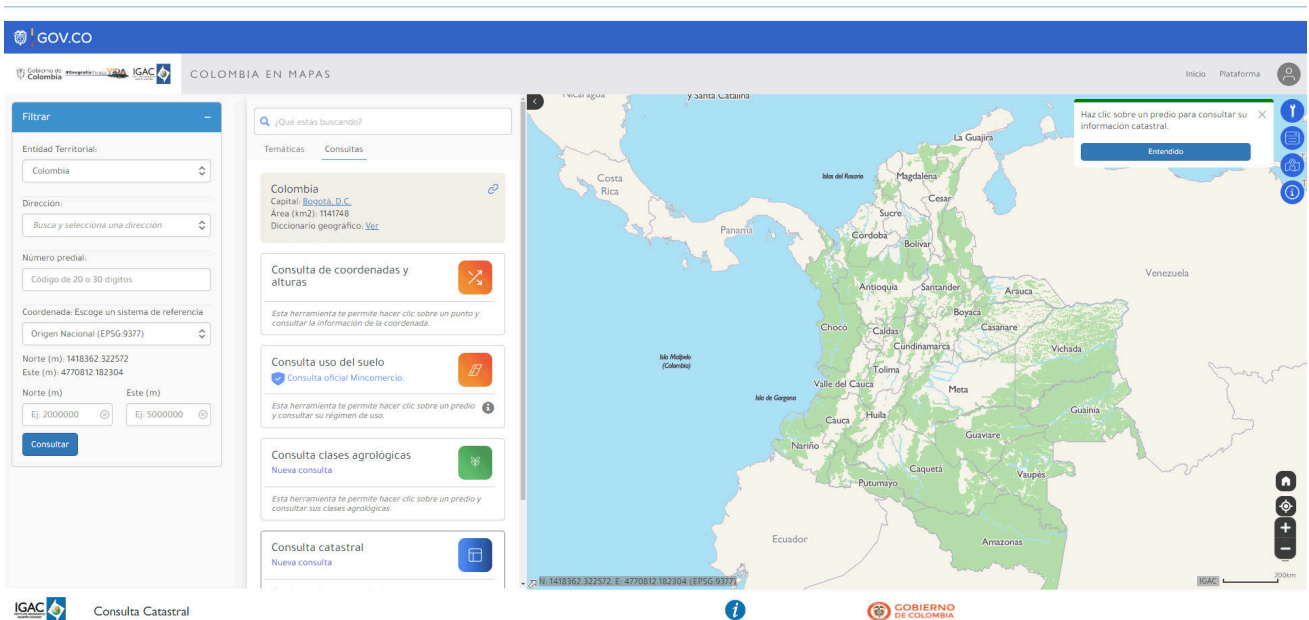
GOV.CO

Gobierno de Colombia IGAC

COLOMBIA EN MAPAS

Inicio Plataforma

Filtrar

Entidad Territorial:

Colombia

Dirección:

Busca y selecciona una dirección

Número predial:

Código de 20 o 30 dígitos

Coordenada: Escoge un sistema de referencia

Origen Nacional (EPSG:9377)

Norte (m): 1418362.322572
Este (m): 4770812.182304

Norte (m)

Este (m)

Ej: 2000000

Ej: 5000000

Consultar

¿Qué estás buscando?

Temáticas Consultas

Colombia
Capital: Bogotá, D.C.
Área (km2): 1141748
Diccionario geográfico: Ver

Consulta de coordenadas y alturas

Esta herramienta te permite hacer clic sobre un punto y consultar la información de la coordenada.

Consulta uso del suelo

Consulta oficial Mincomercio.

Esta herramienta te permite hacer clic sobre un predio y consultar su régimen de uso.

Consulta clases agrológicas

Nueva consulta

Esta herramienta te permite hacer clic sobre un predio y consultar sus clases agrológicas.

Consulta catastral

Nueva consulta

Nicaragua y Santa Catalina La Guajira Islas del Rosario Magdalena Costa Rica Cesar Panamá Sucre Córdoba Bolívar Venezuela Antioquia Santander Arauca Boyacá Chocó Caldas Casanare Cundinamarca Vichada Isla Malpelo (Colombia) Tolima Valle del Cauca Meta Isla de Gorgona Guainía Huila Cauca Guaviare Nariño Caquetá Vaupés Putumayo Ecuador Amazonas

Haz clic sobre un predio para consultar su información catastral.

Entendido

N: 1418362.322572, E: 4770812.182304 (EPSG:9377)

IGAC 200km

IGAC Consulta Catastral

GOBIERNO DE COLOMBIA